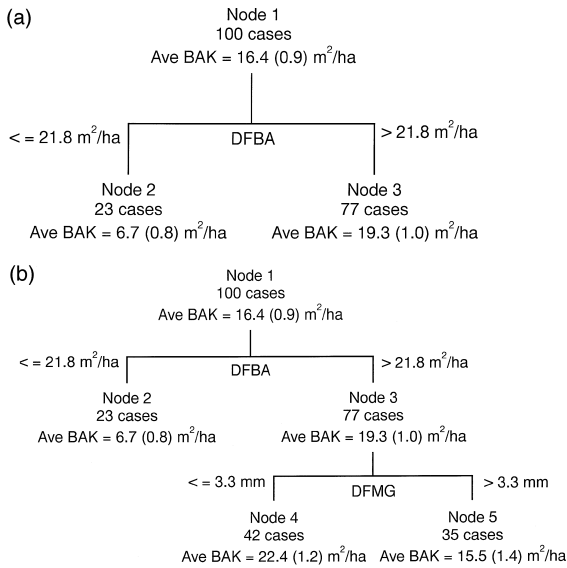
(a)

Node 1
100 cases
Ave BAK = 16.4 (0.9) $m^2$/ha

< = 21.8 $m^2$/ha

DFBA

> 21.8 $m^2$/ha

Node 2
23 cases
Ave BAK = 6.7 (0.8) $m^2$/ha

Node 3
77 cases
Ave BAK = 19.3 (1.0) $m^2$/ha

(b)

Node 1
100 cases
Ave BAK = 16.4 (0.9) $m^2$/ha

< = 21.8 $m^2$/ha

DFBA

> 21.8 $m^2$/ha

Node 2
23 cases
Ave BAK = 6.7 (0.8) $m^2$/ha

Node 3
77 cases
Ave BAK = 19.3 (1.0) $m^2$/ha

< = 3.3 mm

DFMG

> 3.3 mm

Node 4
42 cases
Ave BAK = 22.4 (1.2) $m^2$/ha

Node 5
35 cases
Ave BAK = 15.5 (1.4) $m^2$/ha